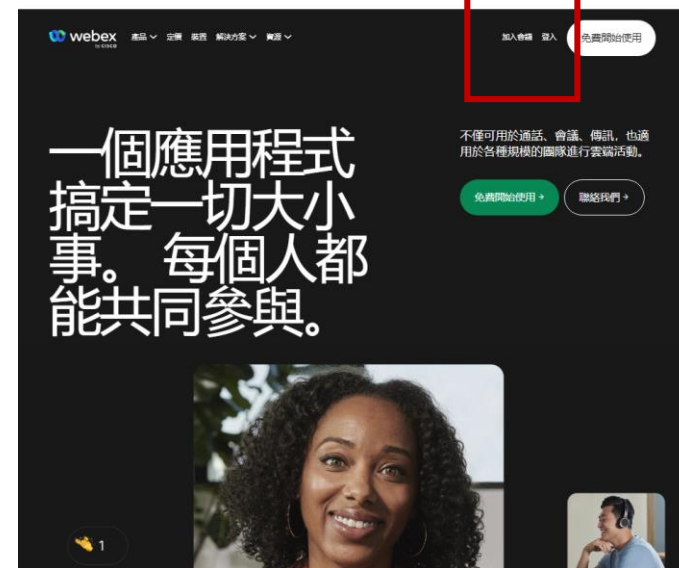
webex by cisco 產品 定價 裝置 解決方案 資源

加入會議 登入 免費開始使用

一個應用程式搞定一切大小事。 每個人都能共同參與。

不僅可用於通話、會議、傳訊，也適用於各種規模的團隊進行雲端活動。

免費開始使用 → 聯絡我們 →

1